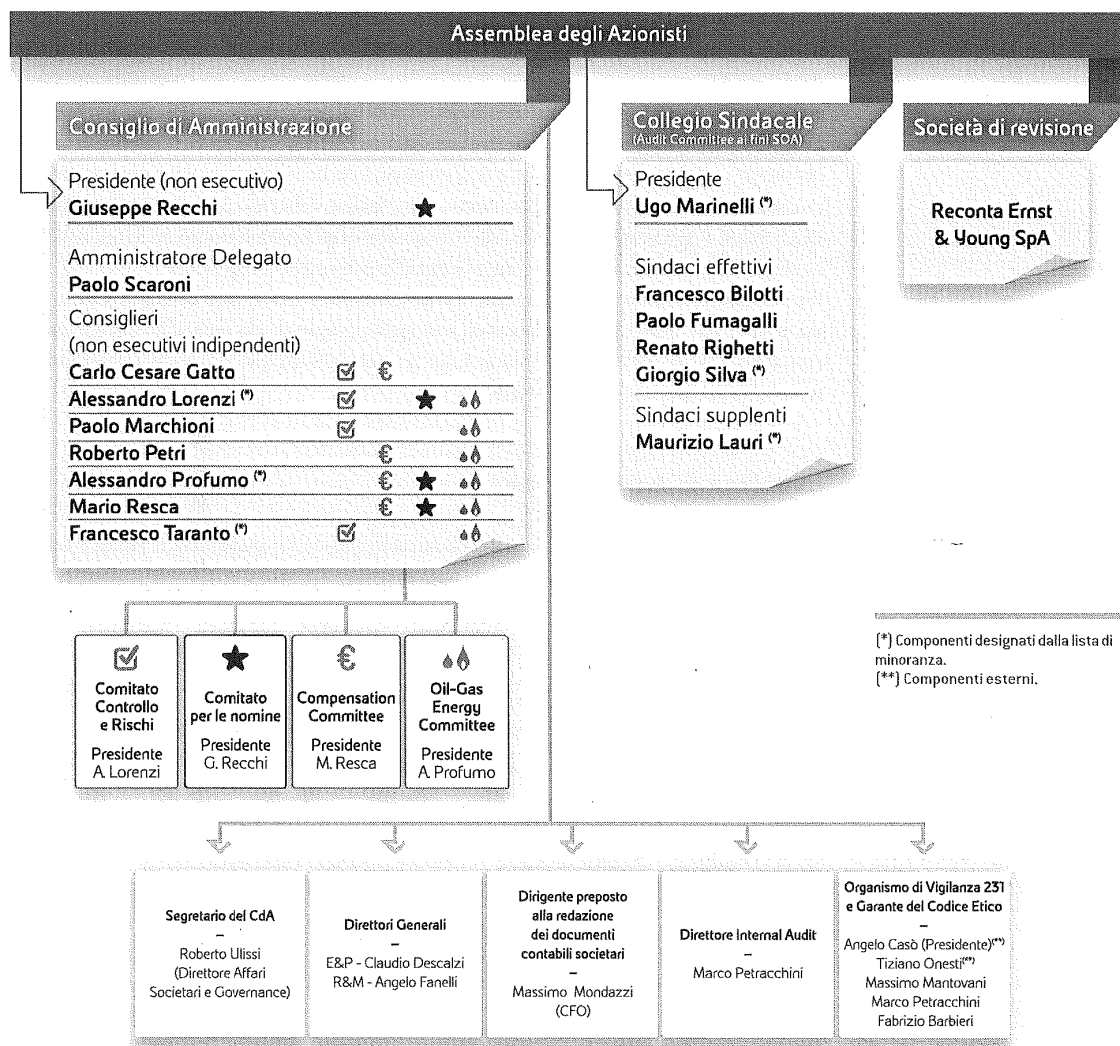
Assemblea degli Azionisti

Consiglio di Amministrazione

Presidente (non esecutivo)
Giuseppe Recchi

Amministratore Delegato
Paolo Scaroni

Consiglieri
(non esecutivi indipendenti)
Carlo Cesare Gatto
Alessandro Lorenzi (*)
Paolo Marchioni
Roberto Petri
Alessandro Profumo (*)
Mario Resca
Francesco Taranto (*)

Collegio Sindacale
(Audit Committee ai fini SOA)

Presidente
Ugo Marinelli (*)

Sindaci effettivi
Francesco Bilotti
Paolo Fumagalli
Renato Righetti
Giorgio Silva (*)

Sindaci supplenti
Maurizio Lauri (*)

Società di revisione

Reconta Ernst & Young SpA

(*) Componenti designati dalla lista di minoranza.
(**) Componenti esterni.

Comitato Controllo e Rischi
Presidente
A. Lorenzi

Comitato per le nomine
Presidente
G. Recchi

Compensation Committee
Presidente
M. Resca

Oil-Gas Energy Committee
Presidente
A. Profumo

Segretario del CdA
–
Roberto Ulissi
(Direttore Affari Societari e Governance)

Direttori Generali
–
E&P - Claudio Descalzi
R&M - Angelo Fanelli

Dirigente preposto alla redazione dei documenti contabili societari
–
Massimo Mondazzi
(CFO)

Direttore Internal Audit
–
Marco Petracchini

Organismo di Vigilanza 231 e Garante del Codice Etico
–
Angelo Casò (Presidente)(**)
Tiziano Onesti(**)
Massimo Mantovani
Marco Petracchini
Fabrizio Barbieri